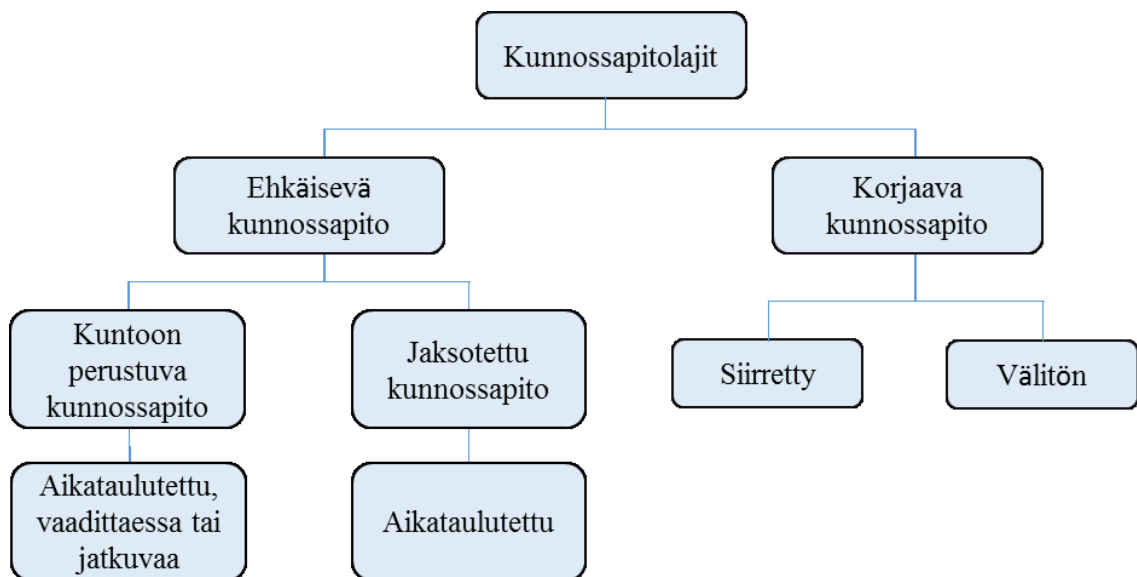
Kunnossapitolajit

Ehkäisevä kunnossapito

Korjaava kunnossapito

Kuntoon perustuva kunnossapito

Jaksotettu kunnossapito

Siirretty

Välitön

Aikataulutettu, vaadittaessa tai jatkuvaa

Aikataulutettu